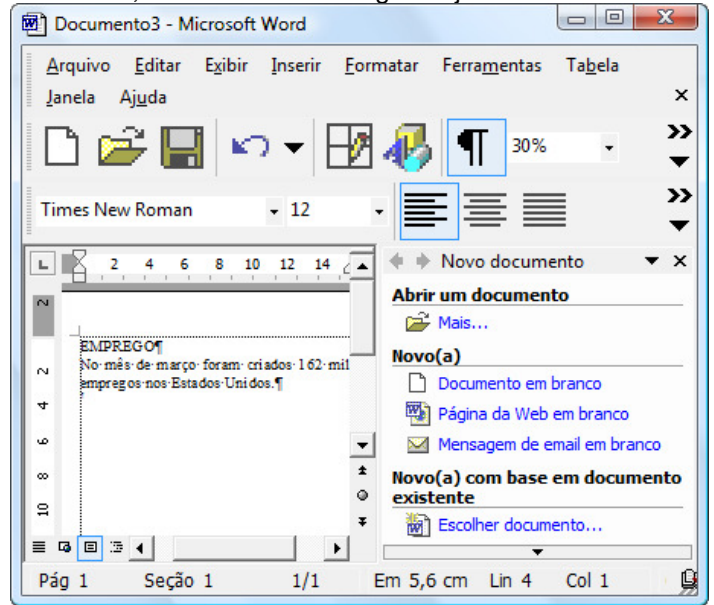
Documento3 - Microsoft Word

Arquivo Editar Exibir Inserir Formatar Ferramentas Tabela Janela Ajuda

30%

Times New Roman 12

2 4 6 8 10 12 14

EMPREGO¶
No·mês·de·março·foram·criados·162·mil·empregos·nos·Estados·Unidos.¶

Novo documento

Abrir um documento

Mais...

Novo(a)

Documento em branco

Página da Web em branco

Mensagem de email em branco

Novo(a) com base em documento existente

Escolher documento...

Pág 1 Seção 1 1/1 Em 5,6 cm Lin 4 Col 1